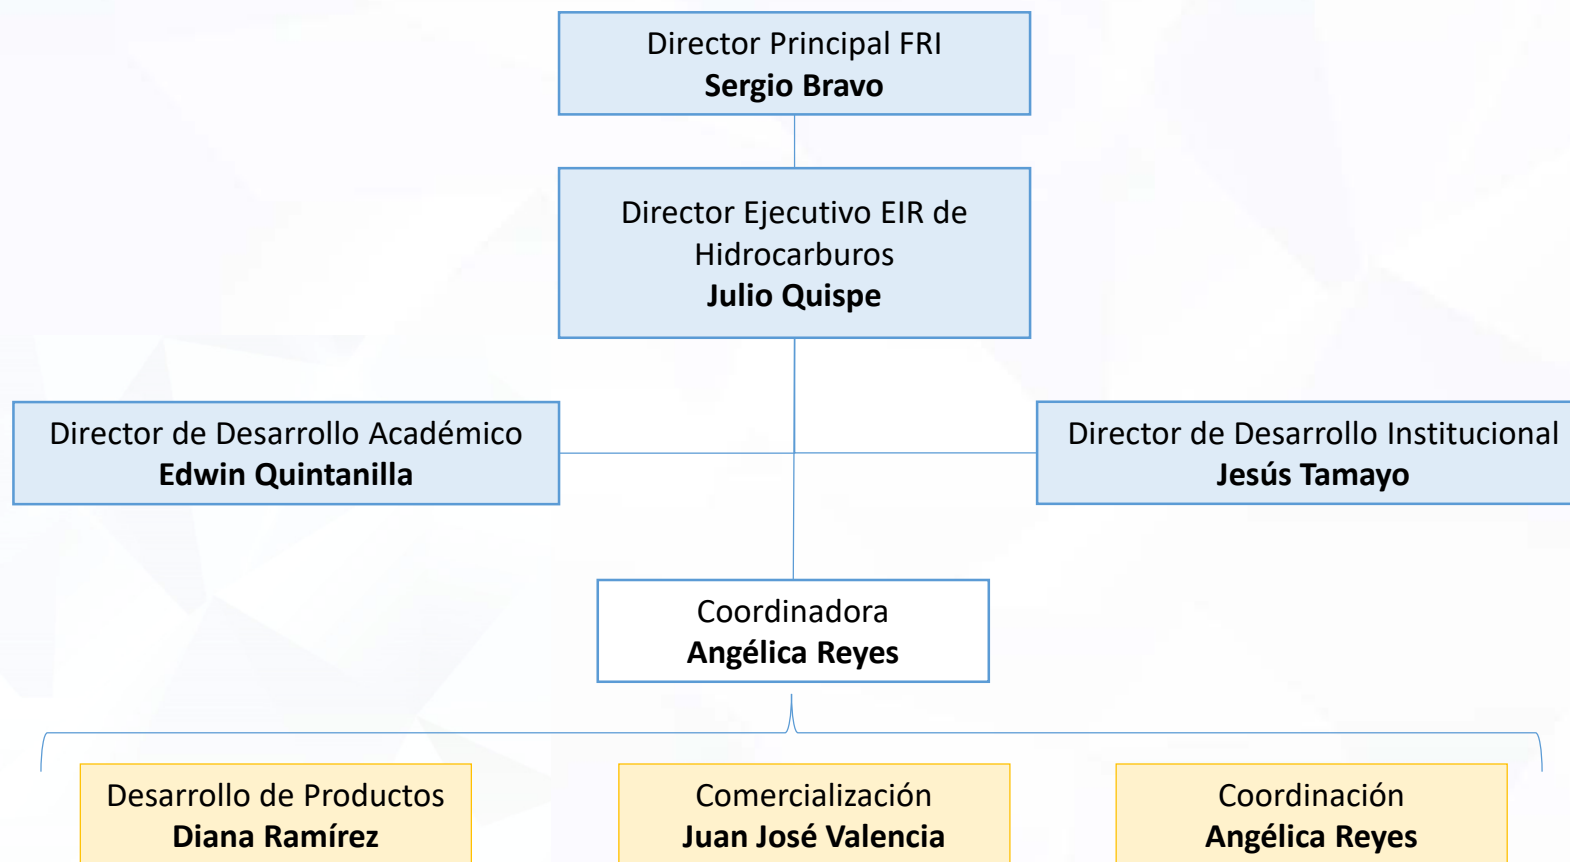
Director Principal FRI
Sergio Bravo

Director Ejecutivo EIR de Hidrocarburos
Julio Quispe

Director de Desarrollo Académico
Edwin Quintanilla

Director de Desarrollo Institucional
Jesús Tamayo

Coordinadora
Angélica Reyes

Desarrollo de Productos
Diana Ramírez

Comercialización
Juan José Valencia

Coordinación
Angélica Reyes